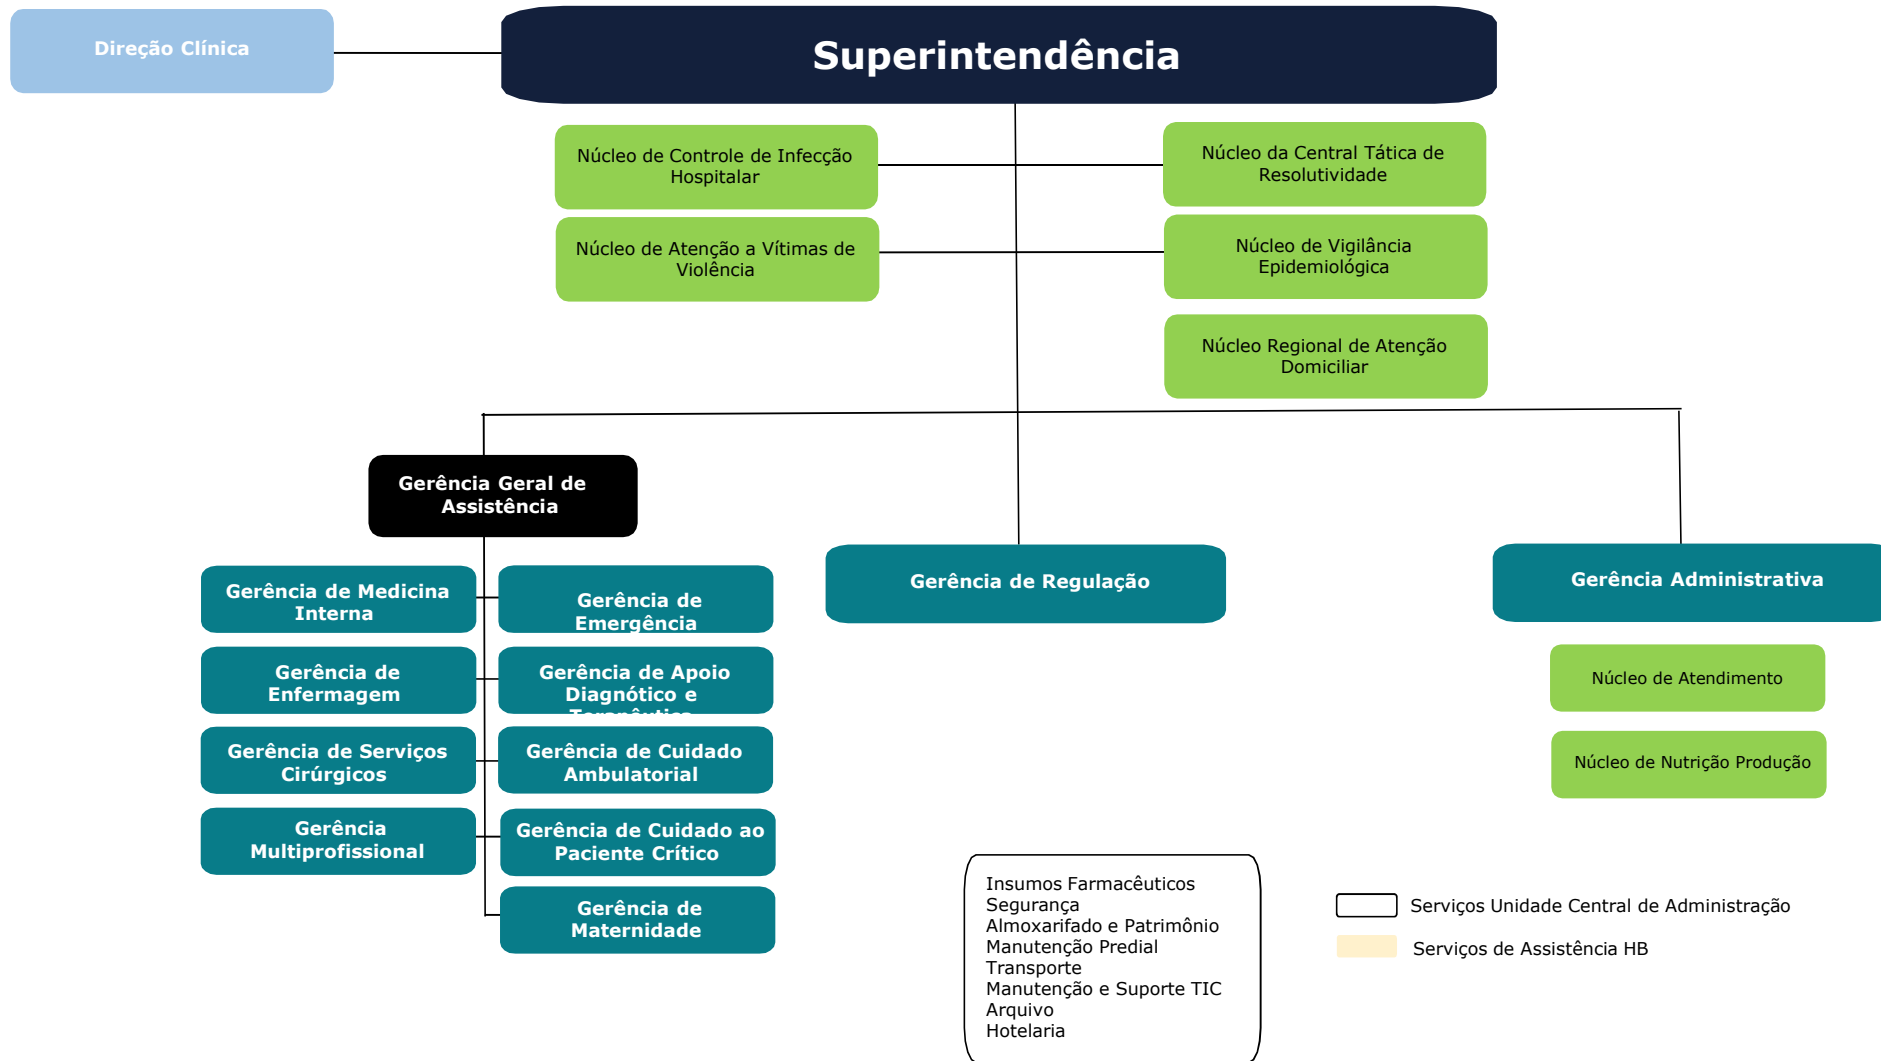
Direção Clínica

Superintendência

Núcleo de Controle de Infecção Hospitalar

Núcleo da Central Tática de Resolutividade

Núcleo de Atenção a Vítimas de Violência

Núcleo de Vigilância Epidemiológica

Núcleo Regional de Atenção Domiciliar

Gerência Geral de Assistência

Gerência de Regulação

Gerência Administrativa

Gerência de Medicina Interna

Gerência de Emergência

Gerência de Enfermagem

Gerência de Apoio Diagnóstico e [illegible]

Gerência de Serviços Cirúrgicos

Gerência de Cuidado Ambulatorial

Gerência Multiprofissional

Gerência de Cuidado ao Paciente Crítico

Gerência de Maternidade

Núcleo de Atendimento

Núcleo de Nutrição Produção

Insumos Farmacêuticos
Segurança
Almoxarifado e Patrimônio
Manutenção Predial
Transporte
Manutenção e Suporte TIC
Arquivo
Hotelaria

Serviços Unidade Central de Administração

Serviços de Assistência HB